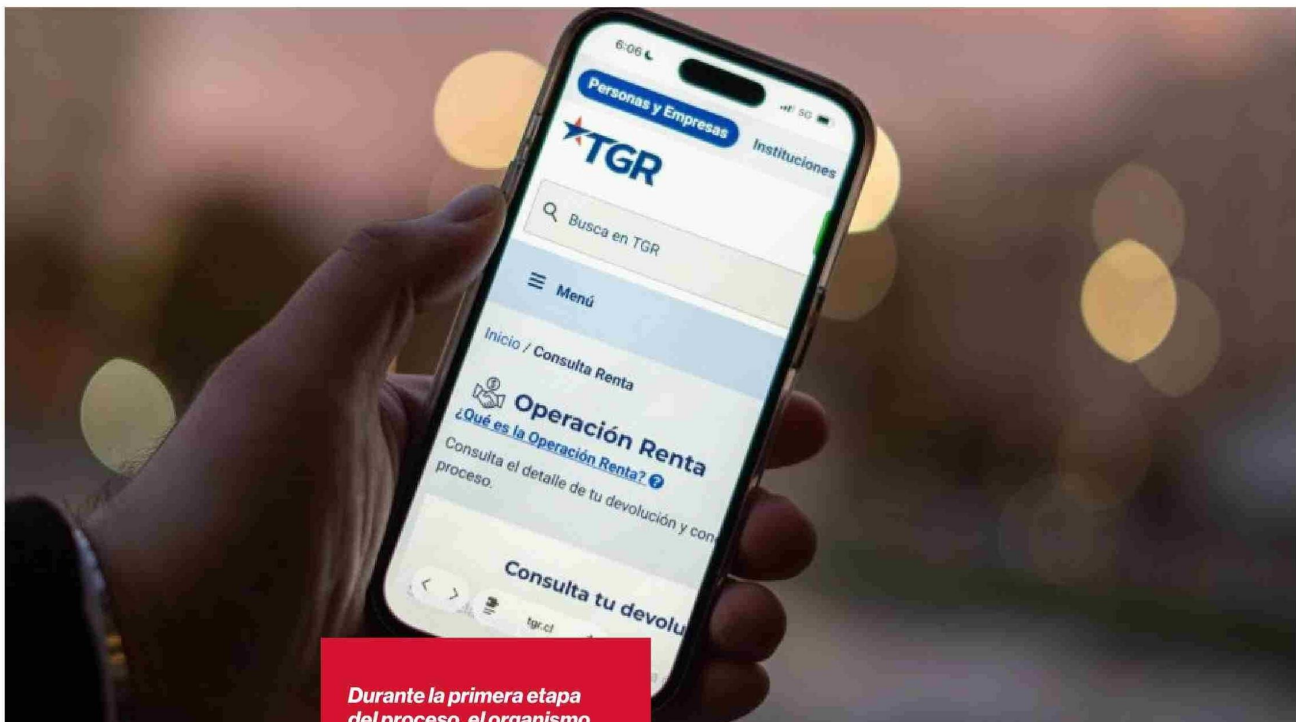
6:06

5G

Personas y Empresas

Instituciones

TGR

Busca en TGR

Menú

Inicio / Consulta Renta

Operación Renta

¿Qué es la Operación Renta?

Consulta el detalle de tu devolución y con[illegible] proceso.

Consulta tu devolu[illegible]

tgr.cl

Durante la primera etapa del proceso, el organismo